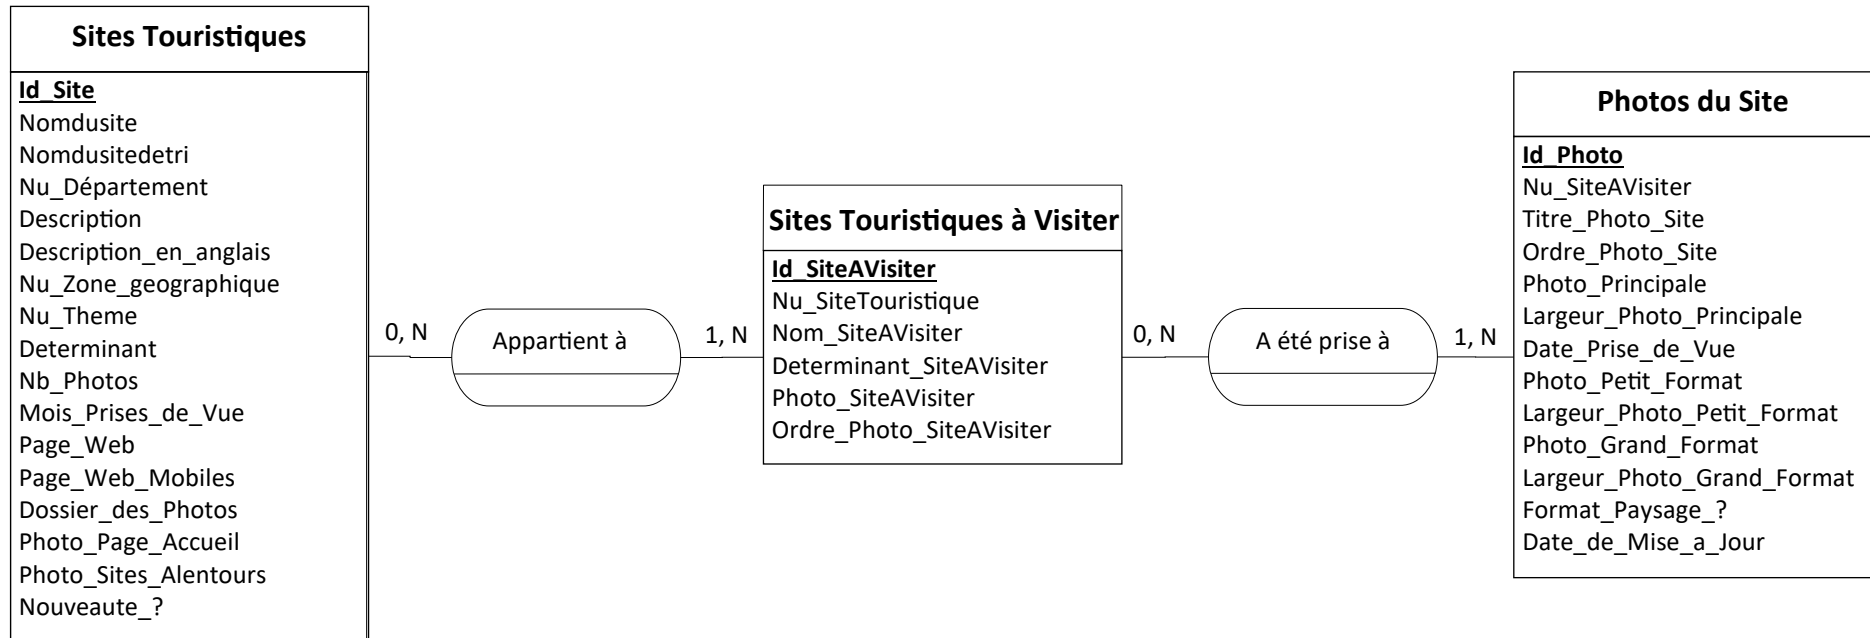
Sites Touristiques

Id_Site
Nomdusite
Nomdusitedetri
Nu_Département
Description
Description_en_anglais
Nu_Zone_geographique
Nu_Theme
Determinant
Nb_Photos
Mois_Prises_de_Vue
Page_Web
Page_Web_Mobiles
Dossier_des_Photos
Photo_Page_Accueil
Photo_Sites_Alentours
Nouveaute_?

0, N

Appartient à

1, N

Sites Touristiques à Visiter

Id_SiteAVisiter
Nu_SiteTouristique
Nom_SiteAVisiter
Determinant_SiteAVisiter
Photo_SiteAVisiter
Ordre_Photo_SiteAVisiter

0, N

A été prise à

1, N

Photos du Site

Id_Photo
Nu_SiteAVisiter
Titre_Photo_Site
Ordre_Photo_Site
Photo_Principale
Largeur_Photo_Principale
Date_Prise_de_Vue
Photo_Petit_Format
Largeur_Photo_Petit_Format
Photo_Grand_Format
Largeur_Photo_Grand_Format
Format_Paysage_?
Date_de_Mise_a_Jour